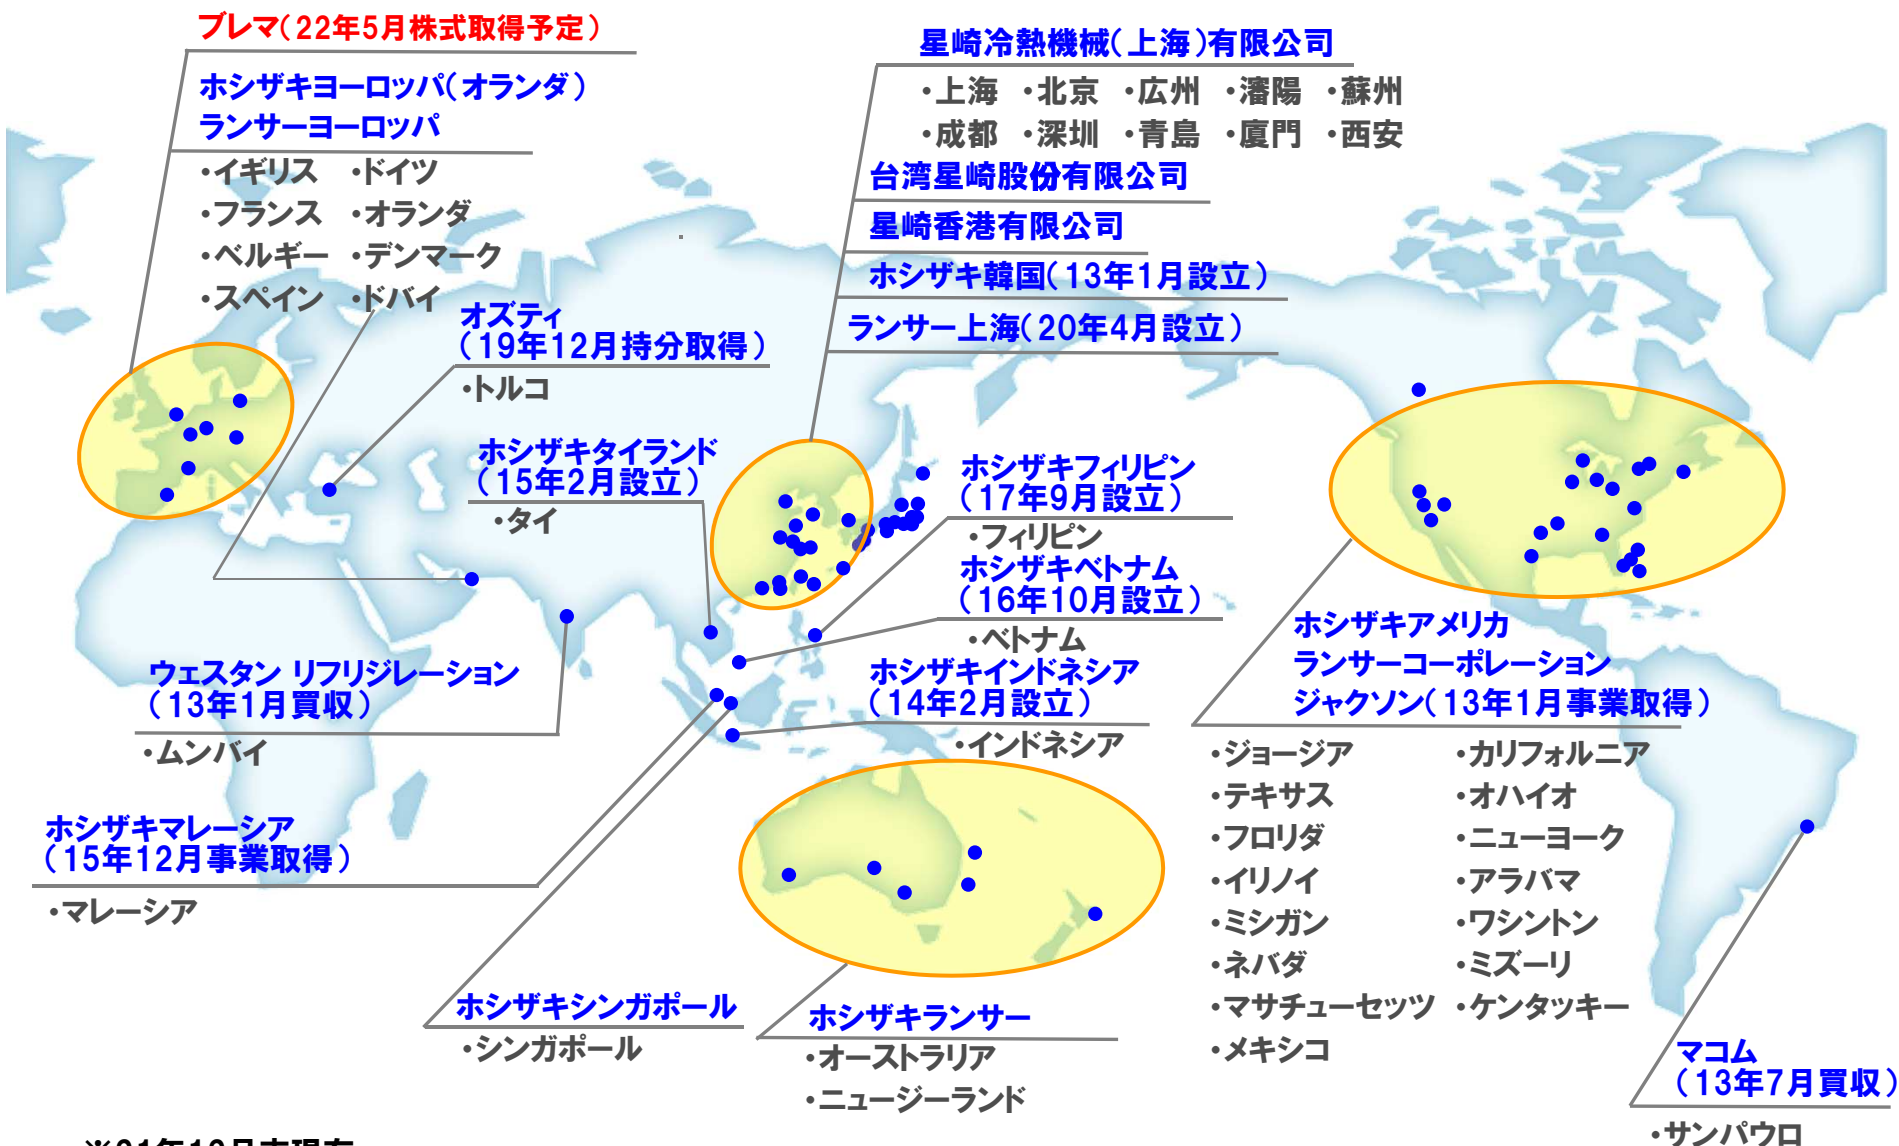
ブレマ(22年5月株式取得予定)

ホシザキヨーロッパ(オランダ)
ランサーヨーロッパ

・イギリス ・ドイツ
・フランス ・オランダ
・ベルギー ・デンマーク
・スペイン ・ドバイ

オズティ
(19年12月持分取得)
・トルコ

ホシザキタイランド
(15年2月設立)
・タイ

ウェスタン リフリジレーション
(13年1月買収)
・ムンバイ

ホシザキマレーシア
(15年12月事業取得)
・マレーシア

ホシザキシンガポール
・シンガポール

星崎冷熱機械(上海)有限公司
・上海 ・北京 ・広州 ・瀋陽 ・蘇州
・成都 ・深圳 ・青島 ・廈門 ・西安

台湾星崎股份有限公司

星崎香港有限公司

ホシザキ韓国(13年1月設立)

ランサー上海(20年4月設立)

ホシザキフィリピン
(17年9月設立)
・フィリピン

ホシザキベトナム
(16年10月設立)
・ベトナム

ホシザキインドネシア
(14年2月設立)
・インドネシア

ホシザキランサー
・オーストラリア
・ニュージーランド

ホシザキアメリカ
ランサーコーポレーション
ジャクソン(13年1月事業取得)

・ジョージア ・カリフォルニア
・テキサス ・オハイオ
・フロリダ ・ニューヨーク
・イリノイ ・アラバマ
・ミシガン ・ワシントン
・ネバダ ・ミズーリ
・マサチューセッツ ・ケンタッキー
・メキシコ

マコム
(13年7月買収)
・サンパウロ

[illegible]